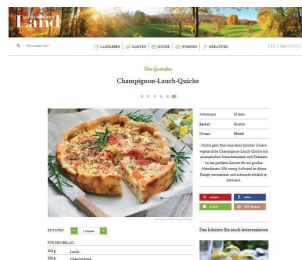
Land

Wonach suchen Sie?

LANDLEBEN | GARTEN | KÜCHE | WOHNEN | KREATIVES

Das Gartenglück

Champignon-Lauch-Quiche

Arbeitszeit | 30 min
Backen | 50 min
Niveau | Mittel

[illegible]

Das könnte Sie auch interessieren

ZUTATEN

FÜR DEN BELAG

| 200 g | Lauch |
|---|---|
| 250 g | Champignons |